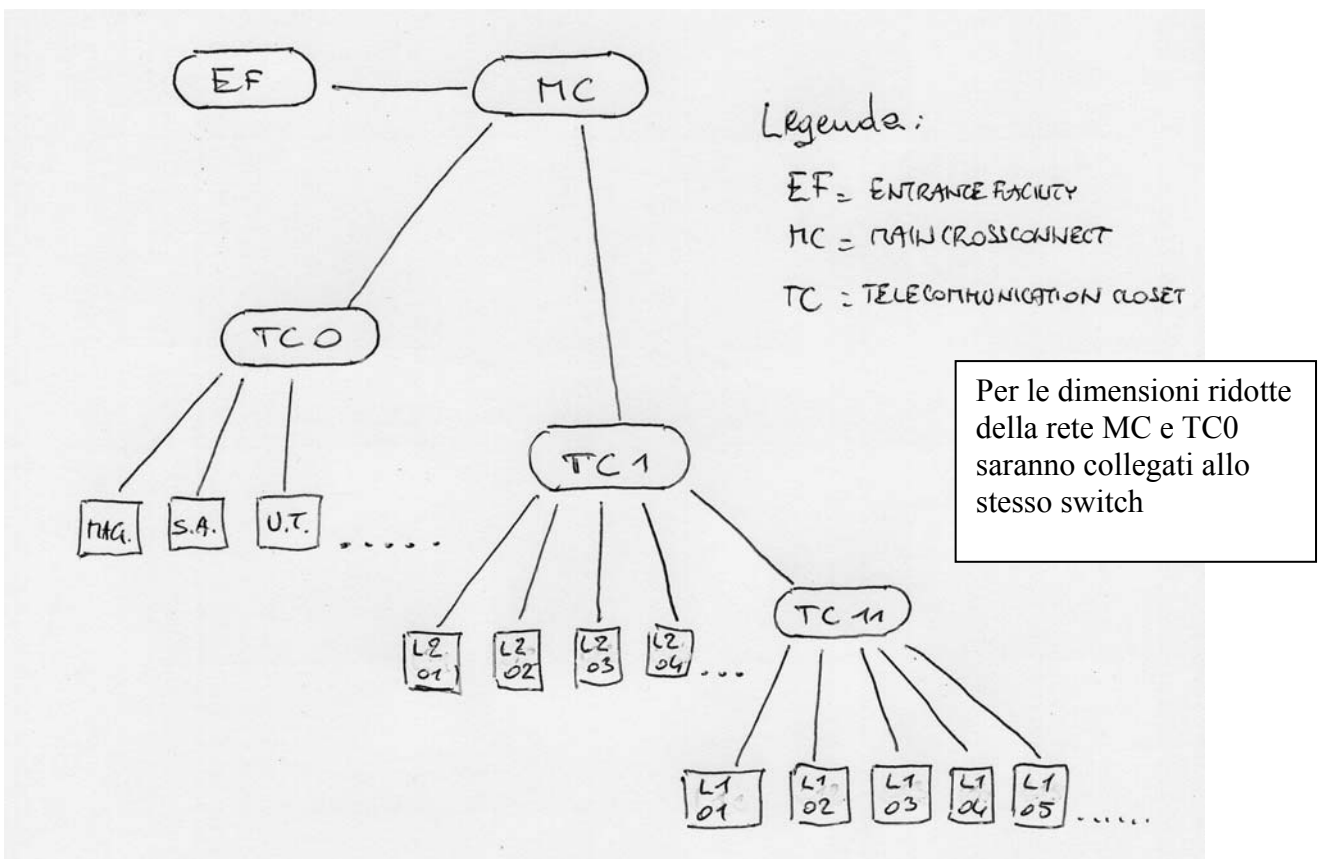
EF

MC

Legenda:

EF = ENTRANCE FACILITY

MC = MAIN CROSSCONNECT

TC = TELECOMMUNICATION CLOSET

TC 0

Per le dimensioni ridotte della rete MC e TC0 saranno collegati allo stesso switch

TC 1

MAG. S.A. U.T. .....

TC 11

L2 01 L2 02 L2 03 L2 04 ...

L1 01 L1 02 L1 03 L1 04 L1 05 .....